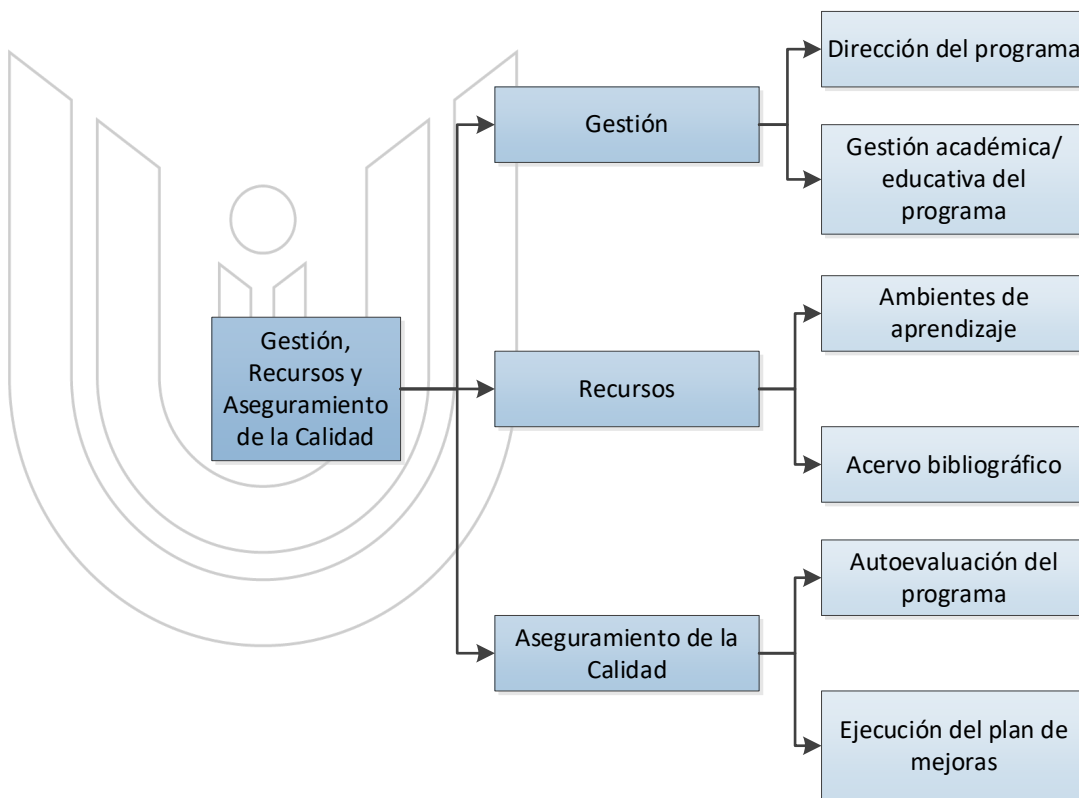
Gestión, Recursos y Aseguramiento de la Calidad

Gestión

Dirección del programa

Gestión académica/ educativa del programa

Recursos

Ambientes de aprendizaje

Acervo bibliográfico

Aseguramiento de la Calidad

Autoevaluación del programa

Ejecución del plan de mejoras